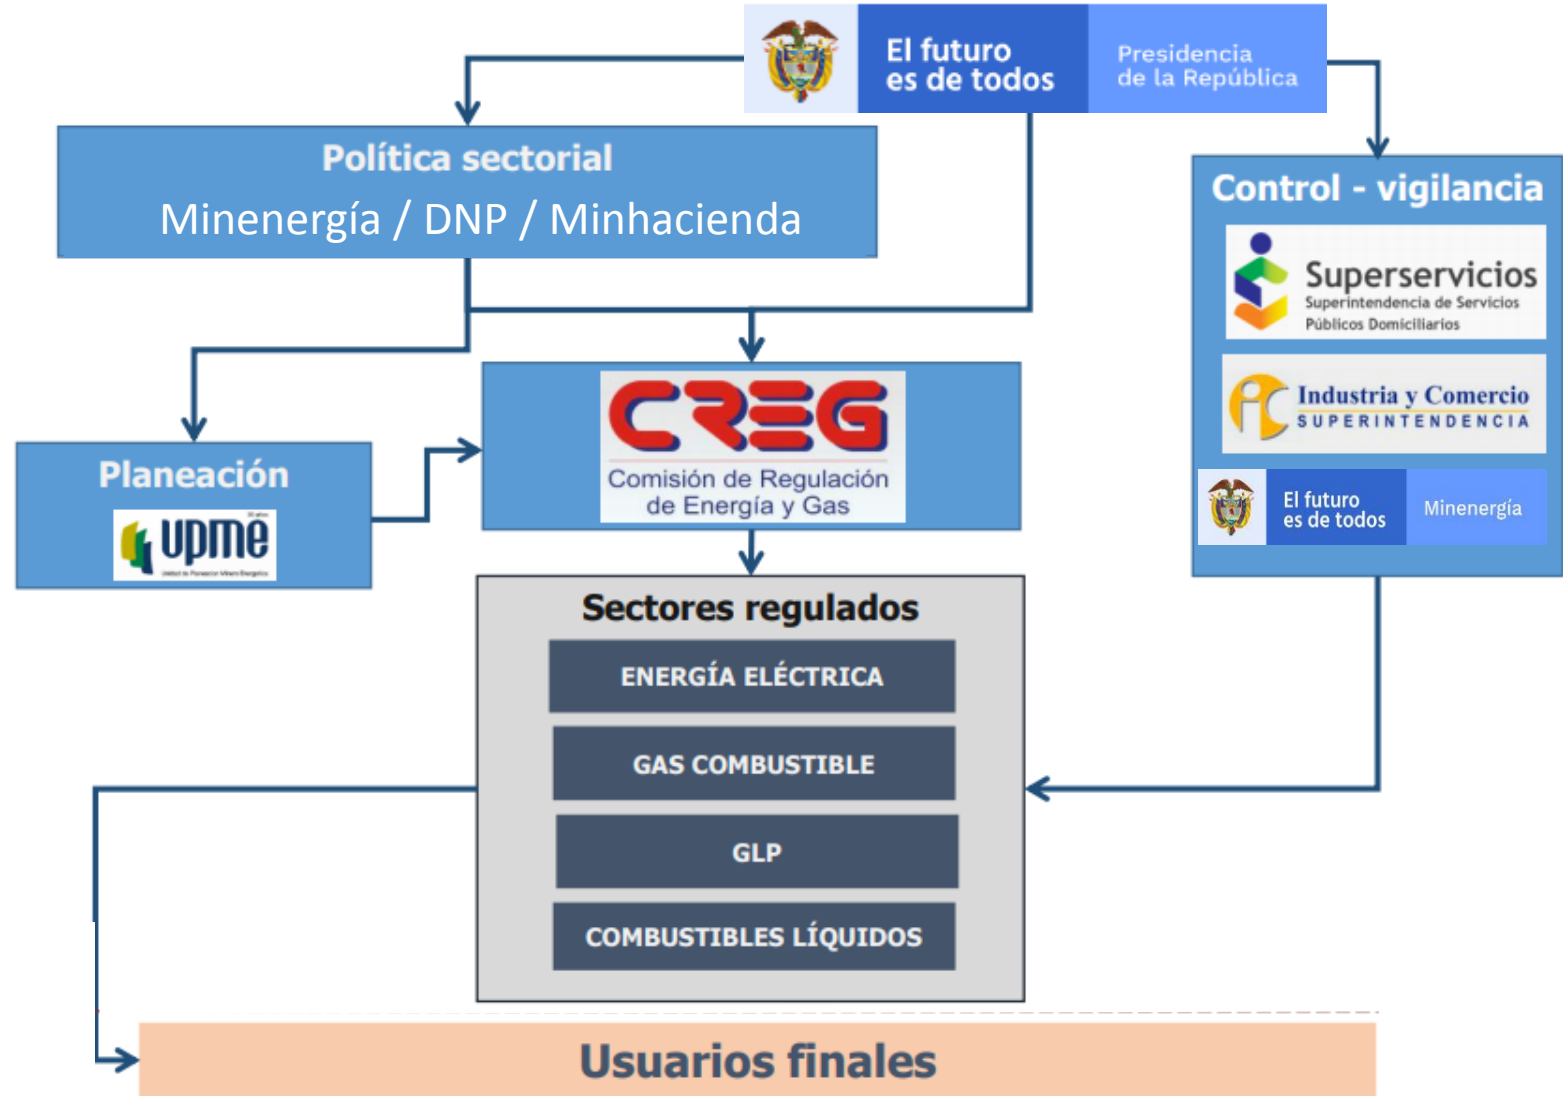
El futuro es de todos

Presidencia de la República

Política sectorial
Minenergía / DNP / Minhacienda

Control - vigilancia

Superservicios
Superintendencia de Servicios Públicos Domiciliarios

Industria y Comercio
SUPERINTENDENCIA

El futuro es de todos

Minenergía

Planeación

upme

CREG
Comisión de Regulación de Energía y Gas

Sectores regulados

ENERGÍA ELÉCTRICA

GAS COMBUSTIBLE

GLP

COMBUSTIBLES LÍQUIDOS

Usuarios finales